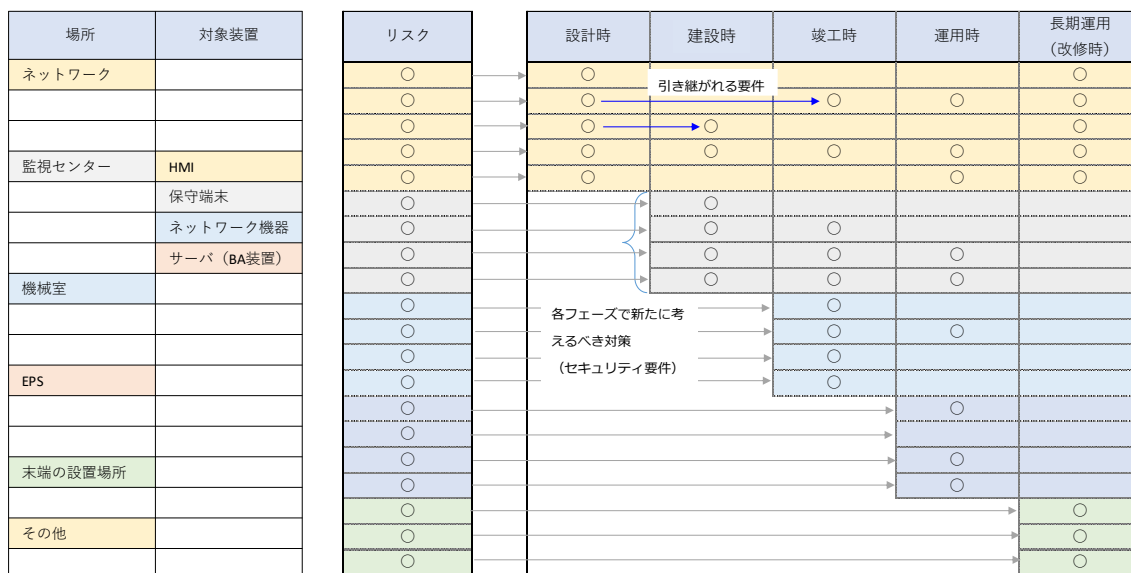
| 場所 | 対象装置 |
|---|---|
| ネットワーク | |
| | |
| | |
| 監視センター | HMI |
| | 保守端末 |
| | ネットワーク機器 |
| | サーバ（BA装置） |
| 機械室 | |
| | |
| | |
| EPS | |
| | |
| | |
| 末端の設置場所 | |
| | |
| その他 | |
| | |

| リスク |
|---|
| ○ |
| ○ |
| ○ |
| ○ |
| ○ |
| ○ |
| ○ |
| ○ |
| ○ |
| ○ |
| ○ |
| ○ |
| ○ |
| ○ |
| ○ |
| ○ |
| ○ |
| ○ |
| ○ |
| ○ |

| 設計時 | 建設時 | 竣工時 | 運用時 | 長期運用（改修時） |
|---|---|---|---|---|
| ○ | | | | ○ |
| ○ | | ○ | ○ | ○ |
| ○ | ○ | | | ○ |
| ○ | ○ | ○ | ○ | ○ |
| ○ | | | ○ | ○ |
| | ○ | | | |
| | ○ | ○ | | |
| | ○ | ○ | ○ | |
| | ○ | ○ | ○ | |
| | | ○ | | |
| | | ○ | ○ | |
| | | ○ | | |
| | | ○ | | |
| | | | ○ | |
| | | | | |
| | | | ○ | |
| | | | ○ | |
| | | | | ○ |
| | | | | ○ |
| | | | | ○ |

引き継がれる要件

各フェーズで新たに考えるべき対策（セキュリティ要件）